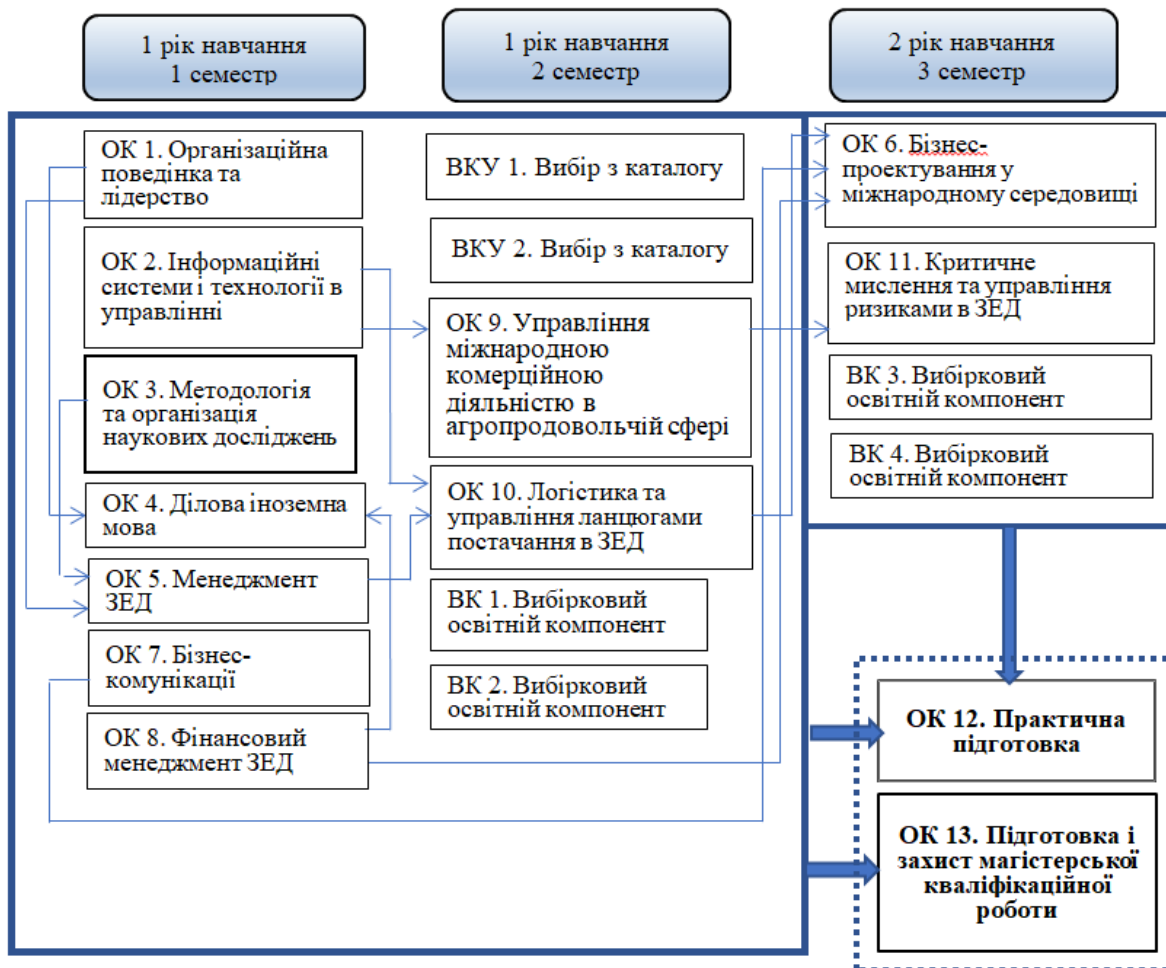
1 рік навчання
1 семестр

1 рік навчання
2 семестр

2 рік навчання
3 семестр

ОК 1. Організаційна поведінка та лідерство

ОК 2. Інформаційні системи і технології в управлінні

ОК 3. Методологія та організація наукових досліджень

ОК 4. Ділова іноземна мова

ОК 5. Менеджмент ЗЕД

ОК 7. Бізнес-комунікації

ОК 8. Фінансовий менеджмент ЗЕД

ВКУ 1. Вибір з каталогу

ВКУ 2. Вибір з каталогу

ОК 9. Управління міжнародною комерційною діяльністю в агропродовольчій сфері

ОК 10. Логістика та управління ланцюгами постачання в ЗЕД

ВК 1. Вибірковий освітній компонент

ВК 2. Вибірковий освітній компонент

ОК 6. Бізнес-проектування у міжнародному середовищі

ОК 11. Критичне мислення та управління ризиками в ЗЕД

ВК 3. Вибірковий освітній компонент

ВК 4. Вибірковий освітній компонент

ОК 12. Практична підготовка

ОК 13. Підготовка і захист магістерської кваліфікаційної роботи